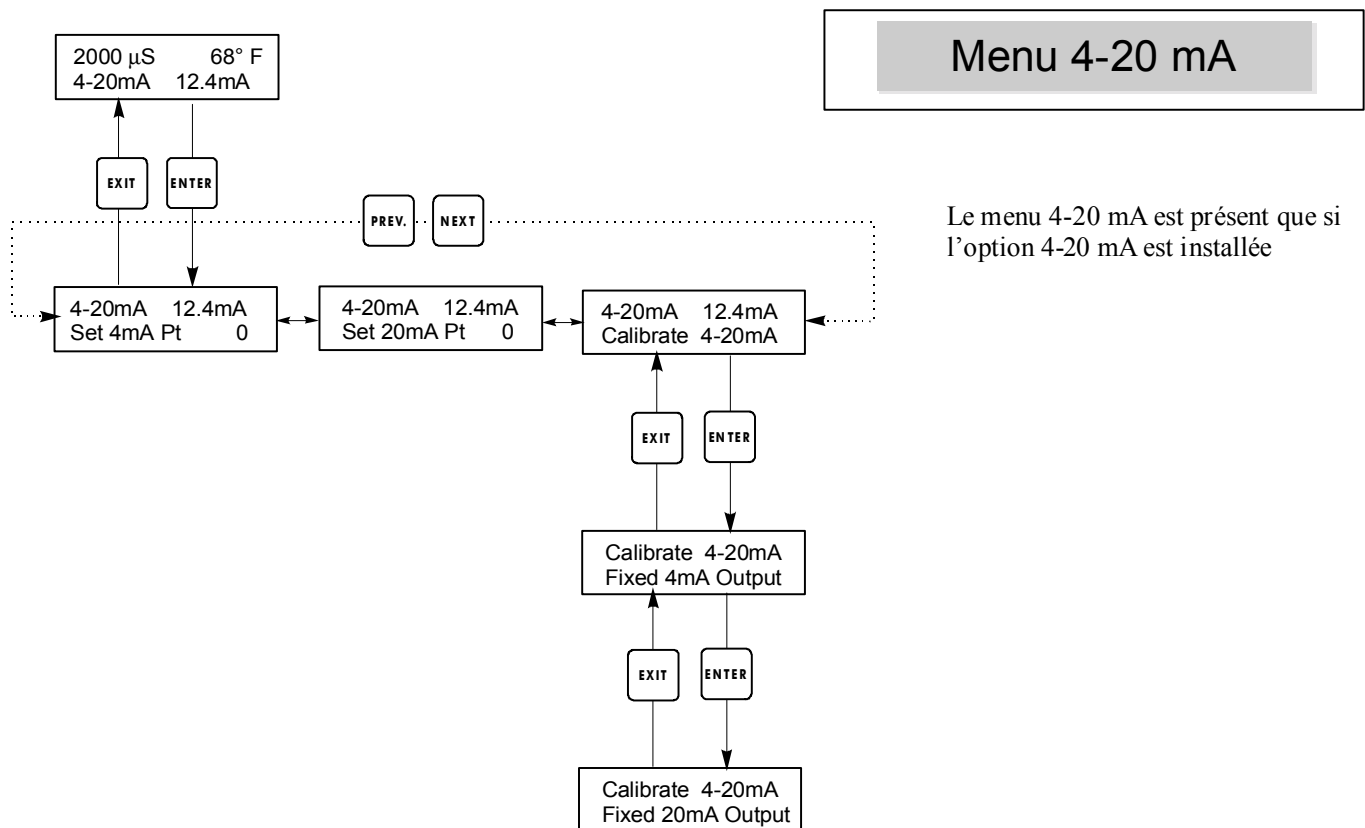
2000 µS 68° F
4-20mA 12.4mA

Menu 4-20 mA

EXIT

ENTER

PREV.

NEXT

Le menu 4-20 mA est présent que si l'option 4-20 mA est installée

4-20mA 12.4mA
Set 4mA Pt 0

4-20mA 12.4mA
Set 20mA Pt 0

4-20mA 12.4mA
Calibrate 4-20mA

EXIT

ENTER

Calibrate 4-20mA
Fixed 4mA Output

EXIT

ENTER

Calibrate 4-20mA
Fixed 20mA Output